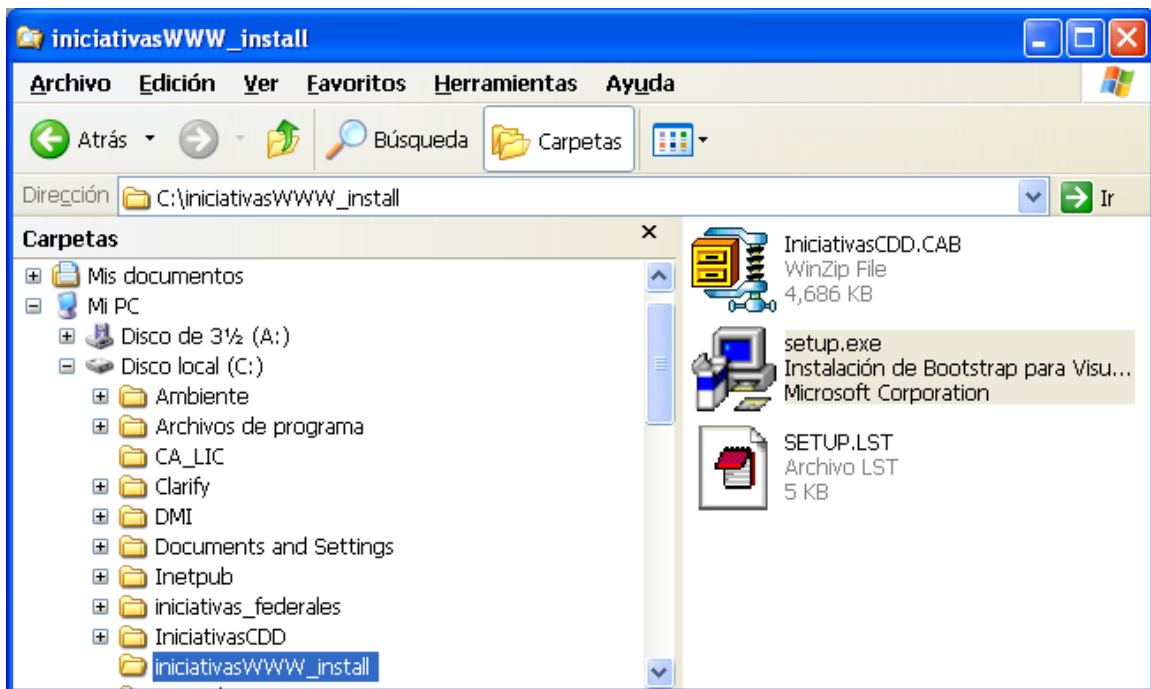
iniciativasWWW_install

Archivo Edición Ver Favoritos Herramientas Ayuda

Atrás Búsqueda Carpetas

Dirección C:\iniciativasWWW_install Ir

Carpetas ×

Mis documentos
Mi PC
Disco de 3½ (A:)
Disco local (C:)
Ambiente
Archivos de programa
CA_LIC
Clarify
DMI
Documents and Settings
Inetpub
iniciativas_federales
IniciativasCDD
iniciativasWWW_install

IniciativasCDD.CAB
WinZip File
4,686 KB

setup.exe
Instalación de Bootstrap para Visu...
Microsoft Corporation

SETUP.LST
Archivo LST
5 KB